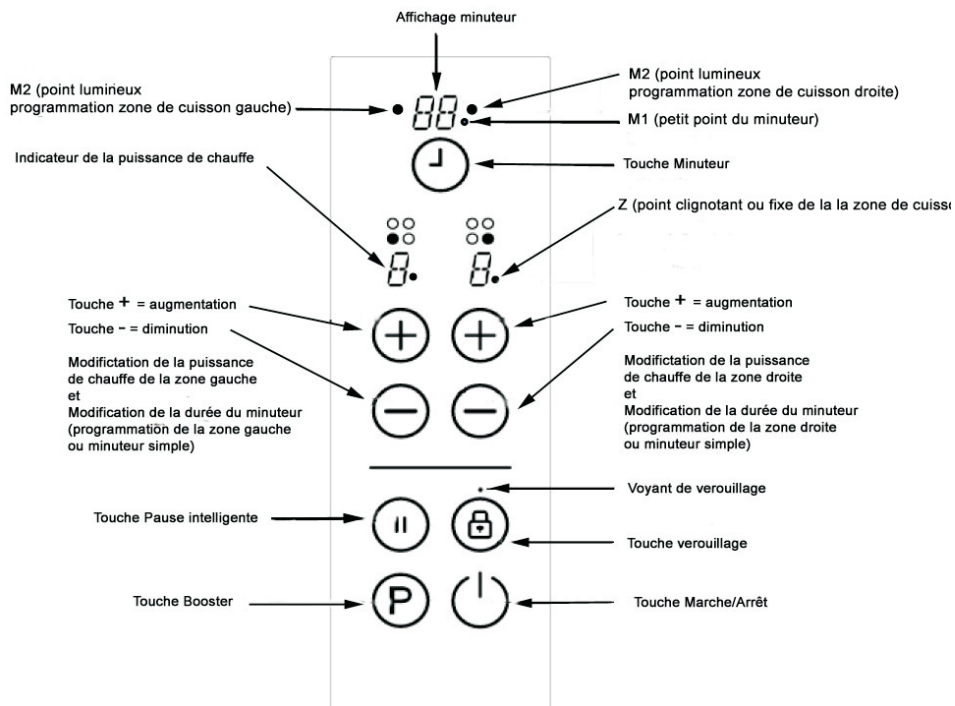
Affichage minuteur

M2 (point lumineux programmation zone de cuisson gauche)

88

M2 (point lumineux programmation zone de cuisson droite)

M1 (petit point du minuteur)

Touche Minuteur

Indicateur de la puissance de chauffe

Z (point clignotant ou fixe de la la zone de cuiss

8

8

Touche + = augmentation

Touche - = diminution

Modifictation de la puissance de chauffe de la zone gauche et Modification de la durée du minuteur (programmation de la zone gauche ou minuteur simple)

Touche + = augmentation

Touche - = diminution

Modifictation de la puissance de chauffe de la zone droite et Modification de la durée du minuteur (programmation de la zone droite ou minuteur simple)

Voyant de verouillage

Touche Pause intelligente

Touche verouillage

Touche Booster

P

Touche Marche/Arrêt